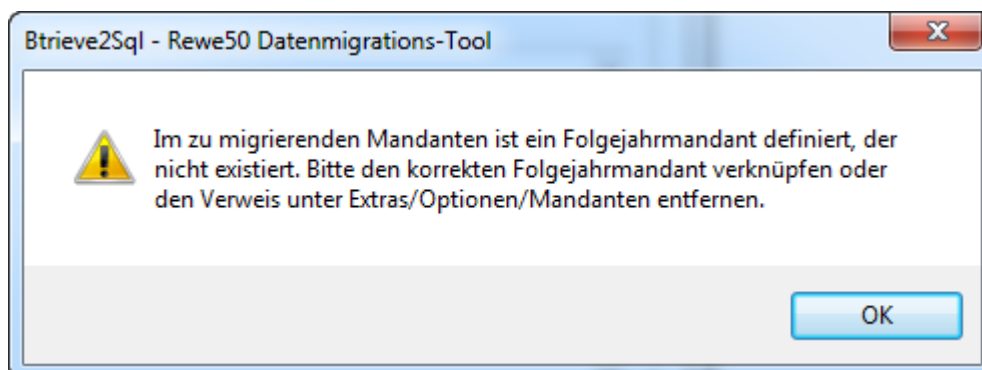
Btrieve2Sql - Rewe50 Datenmigrations-Tool

Im zu migrierenden Mandanten ist ein Folgejahrmandant definiert, der nicht existiert. Bitte den korrekten Folgejahrmandant verknüpfen oder den Verweis unter Extras/Optionen/Mandanten entfernen.

OK